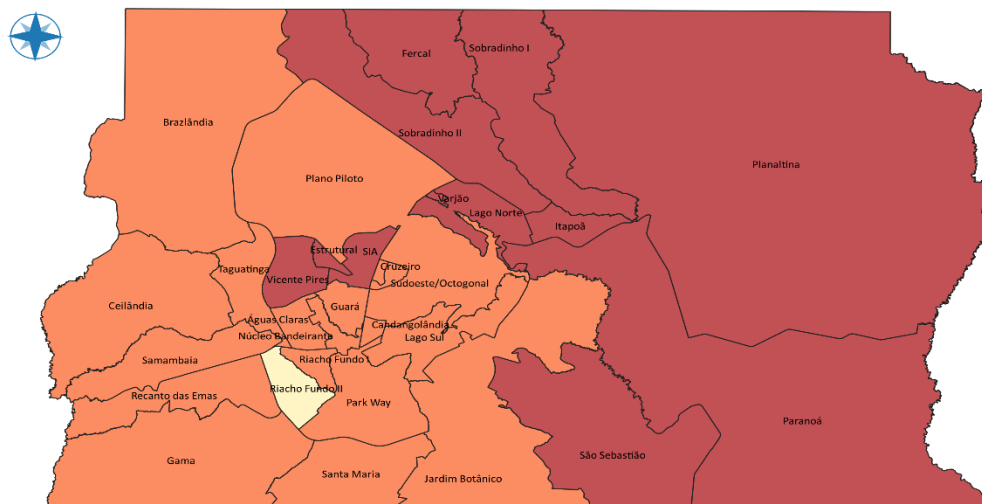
Fercal
Sobradinho I
Brazlândia
Sobradinho II
Planaltina
Plano Piloto
Varjão
Lago Norte
Itapoã
Estrutural
SIA
Taguatinga
Cruzeiro
Vicente Pires
Sudoeste/Octogonal
Ceilândia
Guará
Águas Claras
Candangolândia
Núcleo Bandeirante
Lago Sul
Samambaia
Riacho Fundo
Riacho Fundo II
Recanto das Emas
Park Way
Paranoá
São Sebastião
Gama
Santa Maria
Jardim Botânico